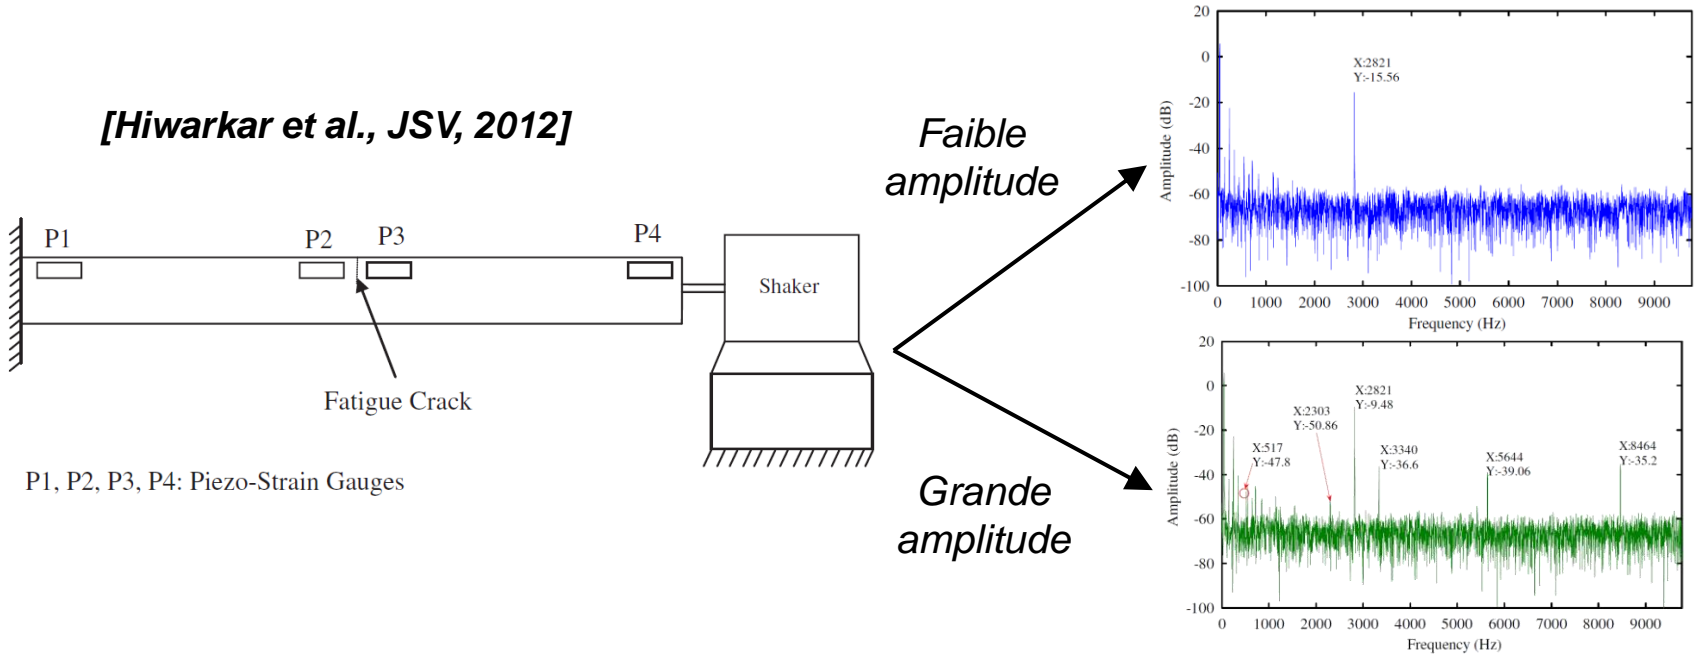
[Hiwarkar et al., JSV, 2012]

P1

P2

P3

P4

Shaker

Fatigue Crack

P1, P2, P3, P4: Piezo-Strain Gauges

Faible amplitude

Grande amplitude

20
0
-20
-40
-60
-80
-100
Amplitude (dB)
X:2821
Y:-15.56
0 1000 2000 3000 4000 5000 6000 7000 8000 9000
Frequency (Hz)

20
0
-20
-40
-60
-80
-100
Amplitude (dB)
X:2821
Y:-9.48
X:2303
Y:-50.86
X:517
Y:-47.8
X:3340
Y:-36.6
X:5644
Y:-39.06
X:8464
Y:-35.2
0 1000 2000 3000 4000 5000 6000 7000 8000 9000
Frequency (Hz)